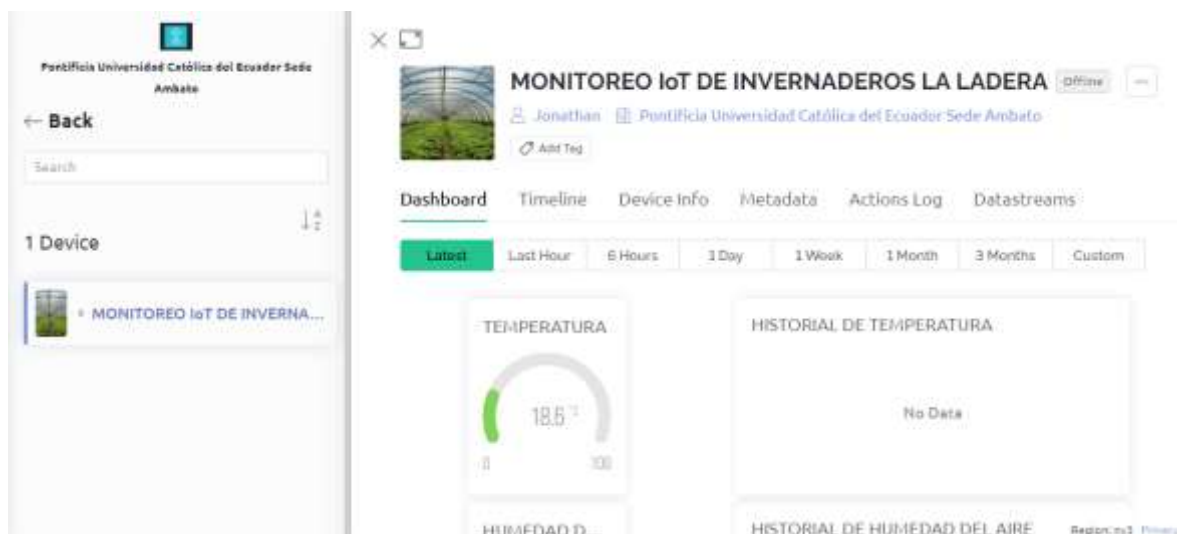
Pontificia Universidad Católica del Ecuador Sede Ambato

← Back

Search

1 Device

MONITOREO IoT DE INVERNA...

MONITOREO IoT DE INVERNADEROS LA LADERA Offline

Jonathan Pontificia Universidad Católica del Ecuador Sede Ambato

Add Tag

Dashboard Timeline Device Info Metadata Actions Log Datastreams

Latest Last Hour 6 Hours 1 Day 1 Week 1 Month 3 Months Custom

TEMPERATURA

18.6

0 100

HISTORIAL DE TEMPERATURA

No Data

HUMEDAD D...

HISTORIAL DE HUMEDAD DEL AIRE

Region: ny3 Privacy